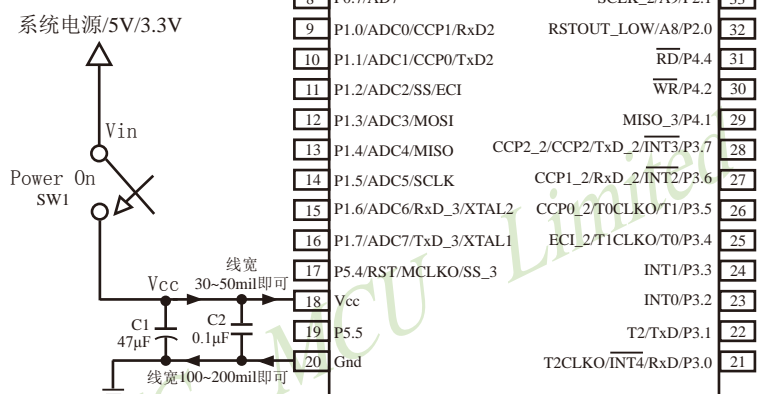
8 P0.7/AD7
SCLK_2/A9/P2.1 33

系统电源/5V/3.3V

| | | | |
|---|---|---|---|
| 9 | P1.0/ADC0/CCP1/RxD2 | RSTOUT_LOW/A8/P2.0 | 32 |
| 10 | P1.1/ADC1/CCP0/TxD2 | $\overline{RD}$/P4.4 | 31 |
| 11 | P1.2/ADC2/SS/ECI | $\overline{WR}$/P4.2 | 30 |
| 12 | P1.3/ADC3/MOSI | MISO_3/P4.1 | 29 |
| 13 | P1.4/ADC4/MISO | CCP2_2/CCP2/TxD_2/$\overline{INT3}$/P3.7 | 28 |
| 14 | P1.5/ADC5/SCLK | CCP1_2/RxD_2/$\overline{INT2}$/P3.6 | 27 |
| 15 | P1.6/ADC6/RxD_3/XTAL2 | CCP0_2/T0CLKO/T1/P3.5 | 26 |
| 16 | P1.7/ADC7/TxD_3/XTAL1 | ECI_2/T1CLKO/T0/P3.4 | 25 |
| 17 | P5.4/RST/MCLKO/SS_3 | INT1/P3.3 | 24 |
| 18 | Vcc | INT0/P3.2 | 23 |
| 19 | P5.5 | T2/TxD/P3.1 | 22 |
| 20 | Gnd | T2CLKO/$\overline{INT4}$/RxD/P3.0 | 21 |

Vin
Power On
SW1
线宽
30~50mil即可
Vcc
C1
47μF
C2
0.1μF
线宽100~200mil即可
STC MCU Limited